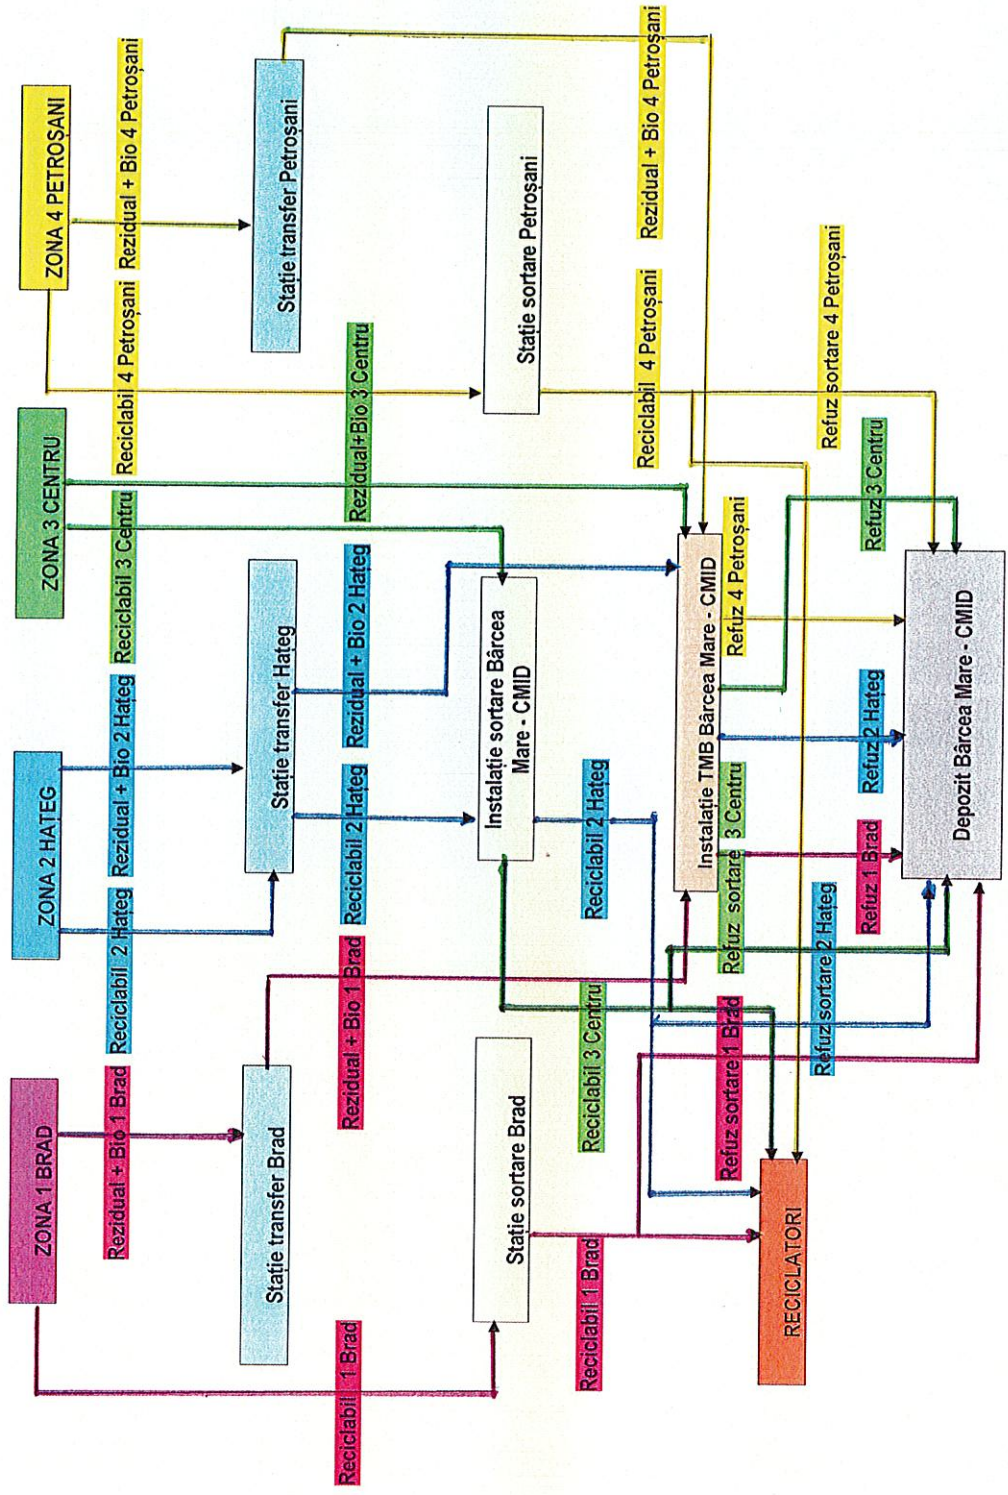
ZONA 4 PETROȘANI

Rezidual + Bio 4 Petroșani

Reciclabil 4 Petroșani

Stație transfer Petroșani

Stație sortare Petroșani

Rezidual + Bio 4 Petroșani

Reciclabil 4 Petroșani

Refuz sortare 4 Petroșani

ZONA 3 CENTRU

Reciclabil 3 Centru

Rezidual+Bio 3 Centru

Refuz 3 Centru

Refuz 4 Petroșani

ZONA 2 HATEG

Rezidual + Bio 2 Hateg

Reciclabil 2 Hateg

Stație transfer Hateg

Rezidual + Bio 2 Hateg

Reciclabil 2 Hateg

Instalație sortare Bârcea Mare - CMID

Reciclabil 2 Hateg

Instalație TMB Bârcea Mare - CMID

Refuz 2 Hateg

Depozit Bârcea Mare - CMID

Refuz sortare 3 Centru

Refuz 1 Brad

Refuz sortare 2 Hateg

ZONA 1 BRAD

Rezidual + Bio 1 Brad

Stație transfer Brad

Rezidual + Bio 1 Brad

Reciclabil 1 Brad

Stație sortare Brad

Reciclabil 3 Centru

Reciclabil 1 Brad

Refuz sortare 1 Brad

RECICLATORI